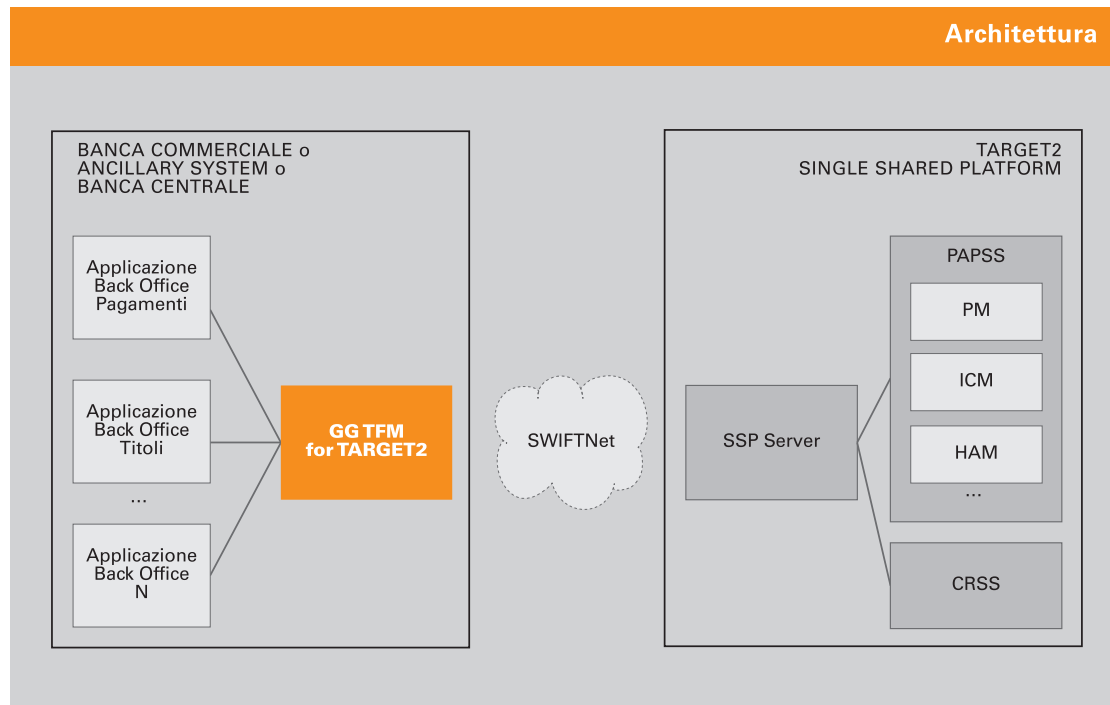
Architettura

BANCA COMMERCIALE o ANCILLARY SYSTEM o BANCA CENTRALE

Applicazione Back Office Pagamenti

Applicazione Back Office Titoli

...

Applicazione Back Office N

GG TFM for TARGET2

SWIFTNet

TARGET2 SINGLE SHARED PLATFORM

SSP Server

PAPSS

PM

ICM

HAM

...

CRSS